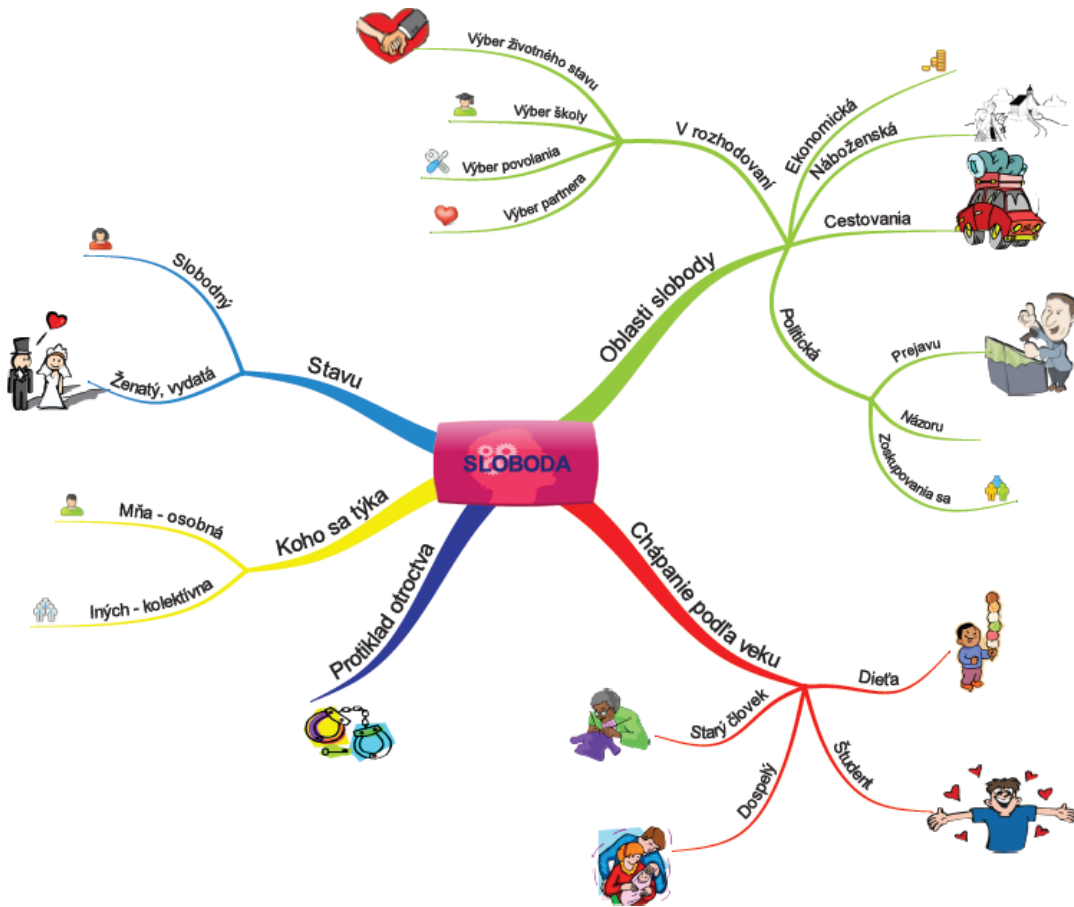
SLOBODA

Oblasti slobody
V rozhodovaní
Výber životného stavu
Výber školy
Výber povolania
Výber partnera
Ekonomická
Náboženská
Cestovania
Politická
Prejavu
Názoru
Zoskupovania sa

Stavu
Slobodný
Ženatý, vydatá

Koho sa týka
Mňa - osobná
Iných - kolektívna

Protiklad otroctva

Chápanie podľa veku
Dieťa
Študent
Dospelý
Starý človek